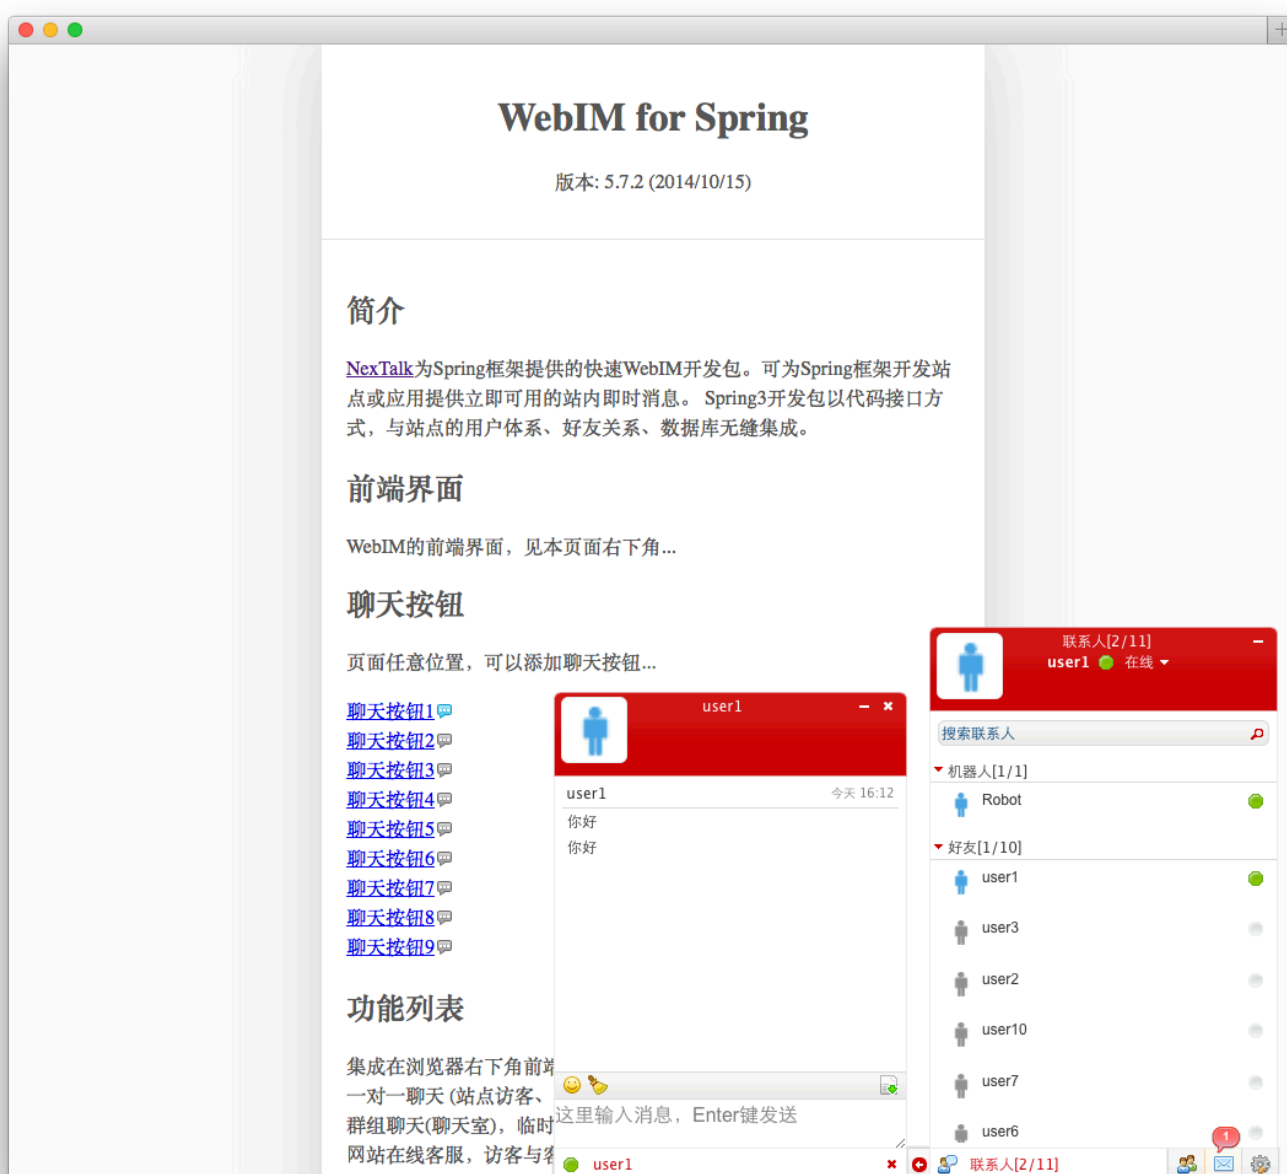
WebIM for Spring

版本: 5.7.2 (2014/10/15)

简介

NexTalk为Spring框架提供的快速WebIM开发包。可为Spring框架开发站点或应用提供立即可用的站内即时消息。 Spring3开发包以代码接口方式，与站点的用户体系、好友关系、数据库无缝集成。

前端界面

WebIM的前端界面，见本页面右下角...

聊天按钮

页面任意位置，可以添加聊天按钮...

聊天按钮1
聊天按钮2
聊天按钮3
聊天按钮4
聊天按钮5
聊天按钮6
聊天按钮7
聊天按钮8
聊天按钮9

功能列表

集成在浏览器右下角前端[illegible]
一对一聊天 (站点访客、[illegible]
群组聊天(聊天室)，临时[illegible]
网站在线客服，访客与客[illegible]

user1
user1 今天 16:12
你好
你好
这里输入消息，Enter键发送
user1

联系人[2/11]
user1 在线
搜索联系人
机器人[1/1]
Robot
好友[1/10]
user1
user3
user2
user10
user7
user6
联系人[2/11]
1